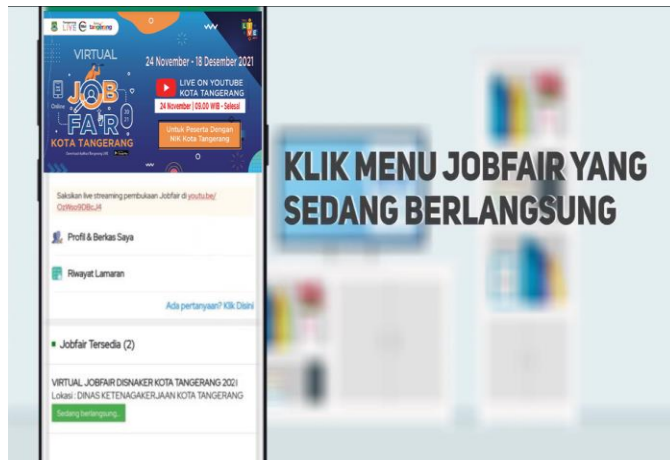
VIRTUAL

JOB FAIR

Online

KOTA TANGERANG

24 November - 18 Desember 2021

LIVE ON YOUTUBE KOTA TANGERANG

24 November | 09.00 WIB - Selesai

Untuk Peserta Dengan NIK Kota Tangerang

Saksikan live streaming pembukaan Jobfair di youtu.be/Cz9so9DBcJ4

Profil & Berkas Saya

Riwayat Lamaran

Ada pertanyaan? Klik Disini

Jobfair Tersedia (2)

VIRTUAL JOBFAIR DISNAKER KOTA TANGERANG 2021
Lokasi : DINAS KETENAGAKERJAAN KOTA TANGERANG

Sedang berlangsung..

KLIK MENU JOBFAIR YANG SEDANG BERLANGSUNG